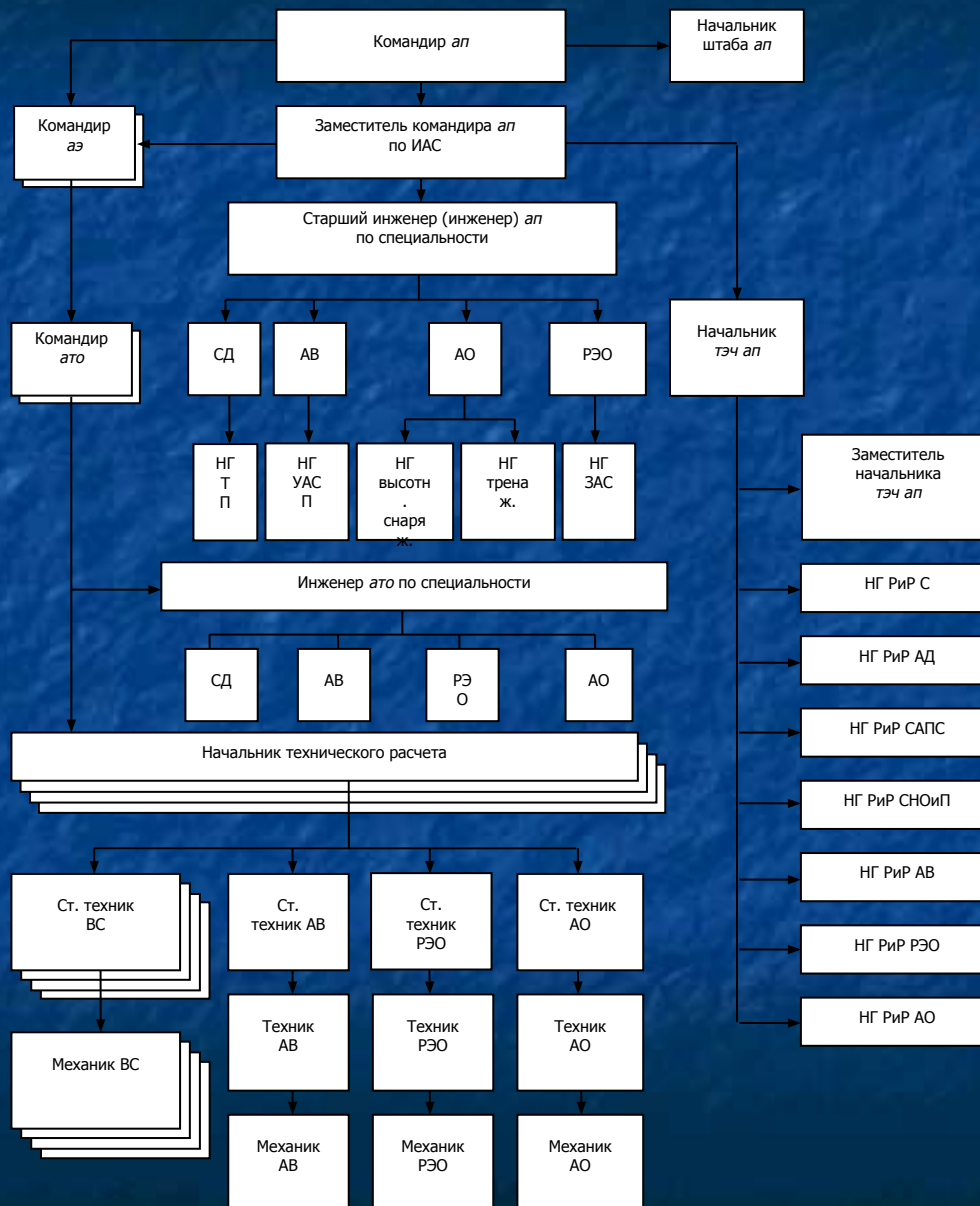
Командир *ап*

Начальник штаба *ап*

Командир *аэ*

Заместитель командира *ап* по ИАС

Старший инженер (инженер) *ап* по специальности

Командир *ато*

СД

АВ

АО

РЭО

Начальник *тэч ап*

НГ Т П

НГ УАС П

НГ высотн. снаряж.

НГ трена ж.

НГ ЗАС

Заместитель начальника *тэч ап*

Инженер *ато* по специальности

НГ РиР С

СД

АВ

РЭ О

АО

НГ РиР АД

НГ РиР САПС

Начальник технического расчета

НГ РиР СНОиП

НГ РиР АВ

Ст. техник ВС

Ст. техник АВ

Ст. техник РЭО

Ст. техник АО

НГ РиР РЭО

НГ РиР АО

Механик ВС

Техник АВ

Техник РЭО

Техник АО

Механик АВ

Механик РЭО

Механик АО